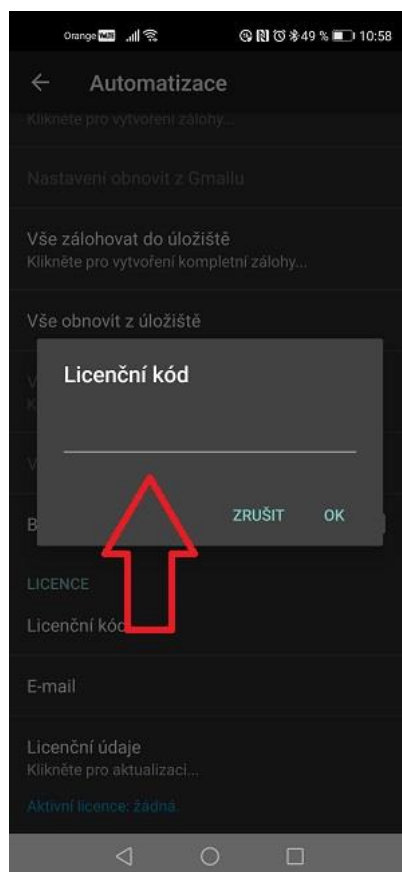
Orange VoLTE 49 % 10:58

← Automatizace

Klikněte pro vytvoření zálohy...

Nastavení obnovit z Gmailu

Vše zálohovat do úložiště
Klikněte pro vytvoření kompletní zálohy...

Vše obnovit z úložiště

V
Kl

V

B

Licenční kód

ZRUŠIT OK

LICENCE

Licenční kód

E-mail

Licenční údaje
Klikněte pro aktualizaci...

Aktivní licence: žádná.